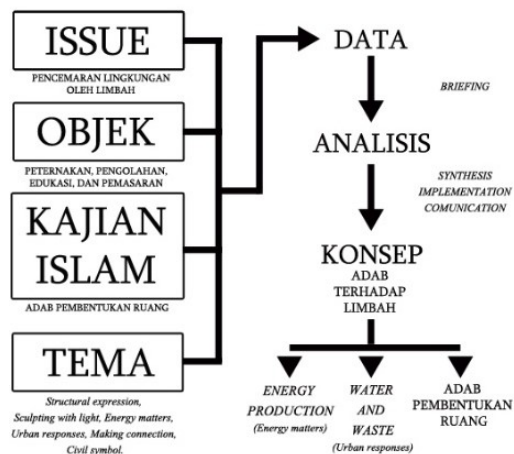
ISSUE

PENCEMARAN LINGKUNGAN OLEH LIMBAH

OBJEK

PETERNAKAN, PENGOLAHAN, EDUKASI, DAN PEMASARAN

KAJIAN ISLAM

ADAB PEMBENTUKAN RUANG

TEMA

Structural expression, Sculpting with light, Energy matters, Urban responses, Making connection, Civil symbol.

DATA

BRIEFING

ANALISIS

SYNTHESIS
IMPLEMENTATION
COMUNICATION

KONSEP
ADAB TERHADAP LIMBAH

ENERGY PRODUCTION
(Energy matters)

WATER AND WASTE
(Urban responses)

ADAB PEMBENTUKAN RUANG